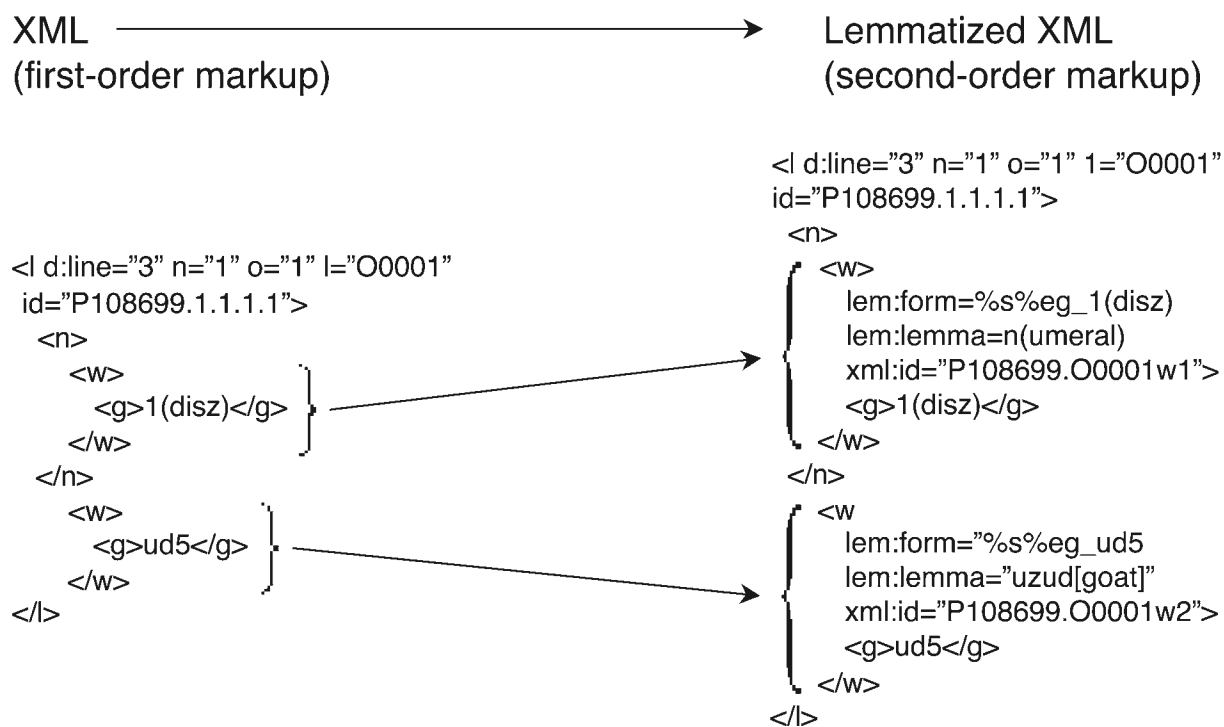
XML
(first-order markup)

Lemmatized XML
(second-order markup)

<l d:line="3" n="1" o="1" l="O0001"
id="P108699.1.1.1.1">
<n>
<w>
<g>1(disz)</g>
</w>
</n>
<w>
<g>ud5</g>
</w>
</l>

<l d:line="3" n="1" o="1" 1="O0001"
id="P108699.1.1.1.1">
<n>
<w>
lem:form=%s%eg_1(disz)
lem:lemma=n(umeral)
xml:id="P108699.O0001w1">
<g>1(disz)</g>
</w>
</n>
<w
lem:form="%s%eg_ud5
lem:lemma="uzud[goat]"
xml:id="P108699.O0001w2">
<g>ud5</g>
</w>
</l>